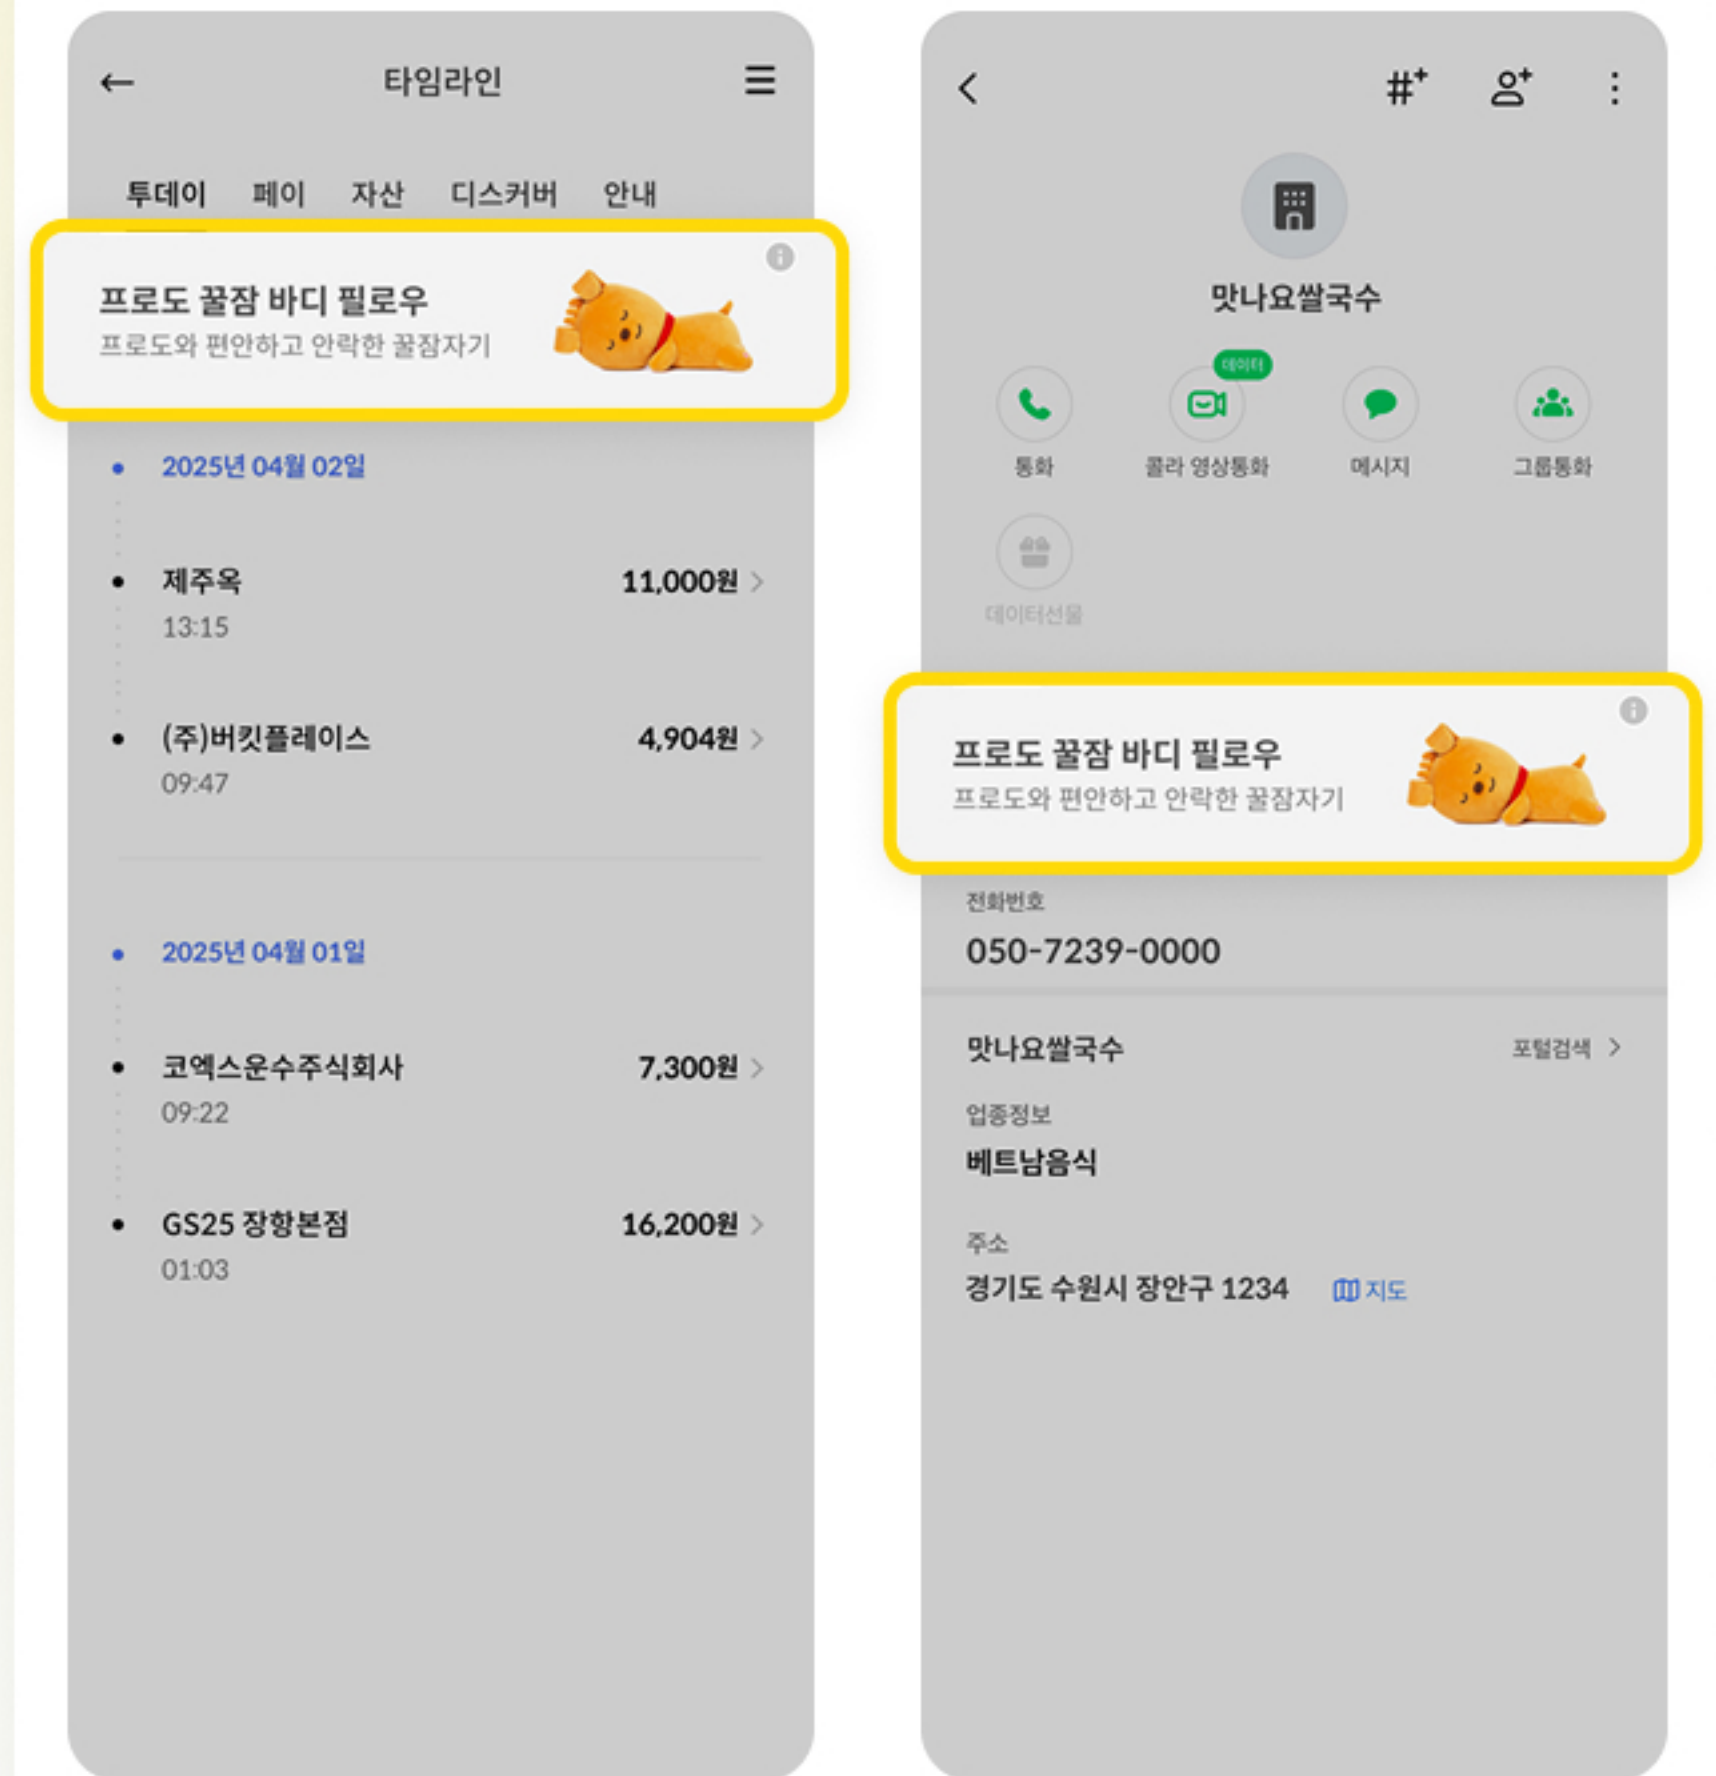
타임라인

투데이 페이 자산 디스커버 안내

프로도 꿀잠 바디 필로우
프로도와 편안하고 안락한 꿀잠자기

2025년 04월 02일

제주옥 11,000원
13:15

(주)버킷플레이스 4,904원
09:47

2025년 04월 01일

코엑스운수주식회사 7,300원
09:22

GS25 장항본점 16,200원
01:03

맛나요쌀국수

데이터

통화 콜라 영상통화 메시지 그룹통화

데이터선물

프로도 꿀잠 바디 필로우
프로도와 편안하고 안락한 꿀잠자기

전화번호
050-7239-0000

맛나요쌀국수 포털검색

업종정보
베트남음식

주소
경기도 수원시 장안구 1234 지도